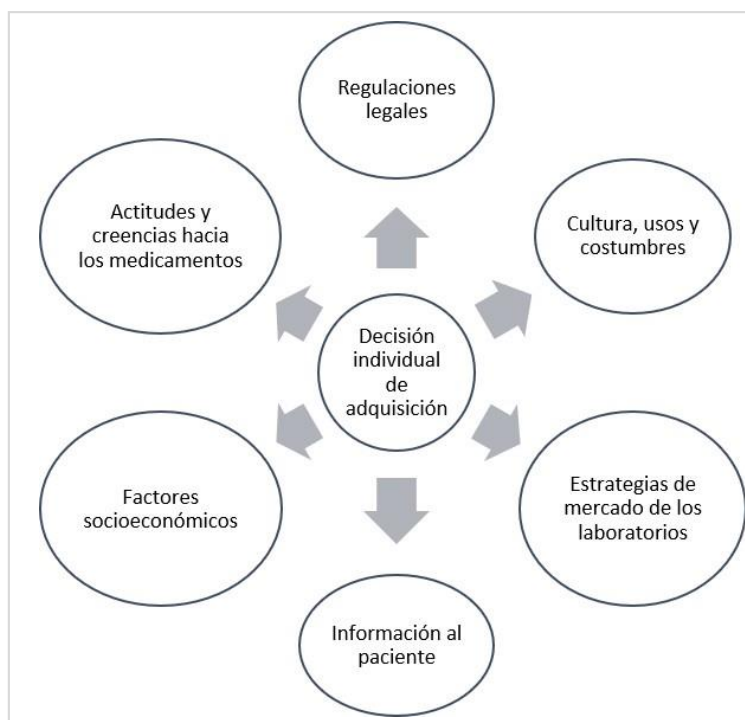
Regulaciones legales

Actitudes y creencias hacia los medicamentos

Cultura, usos y costumbres

Decisión individual de adquisición

Factores socioeconómicos

Estrategias de mercado de los laboratorios

Información al paciente